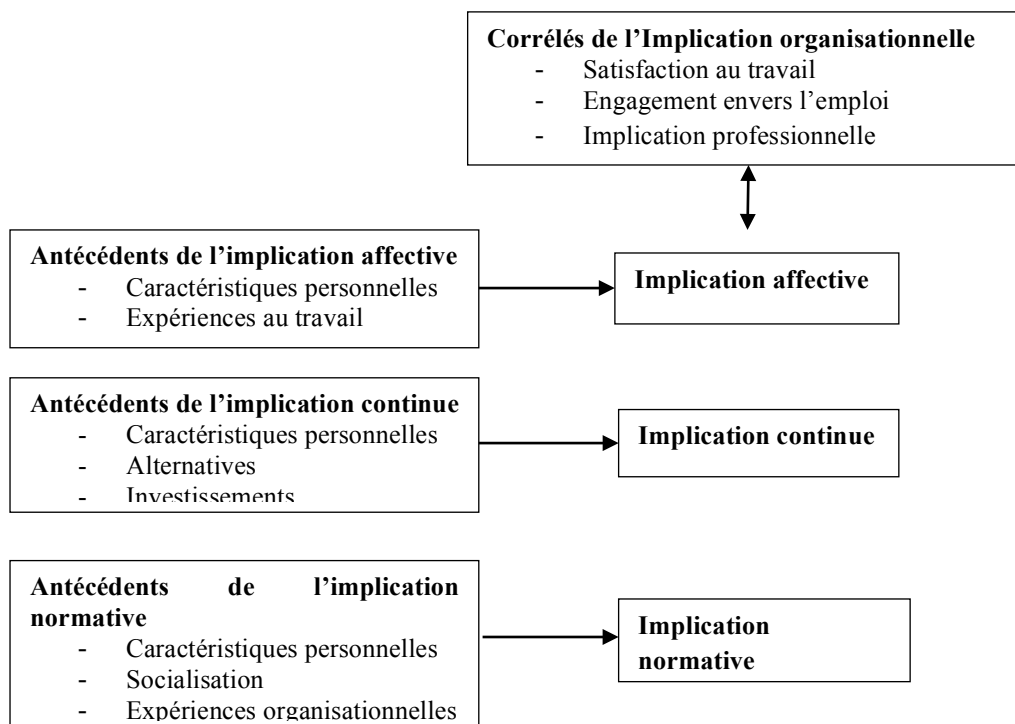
**Corrélés de l'Implication organisationnelle**
- Satisfaction au travail
- Engagement envers l'emploi
- Implication professionnelle

**Antécédents de l'implication affective**
- Caractéristiques personnelles
- Expériences au travail

**Implication affective**

**Antécédents de l'implication continue**
- Caractéristiques personnelles
- Alternatives
- Investissements

**Implication continue**

**Antécédents de l'implication normative**
- Caractéristiques personnelles
- Socialisation
- Expériences organisationnelles

**Implication normative**